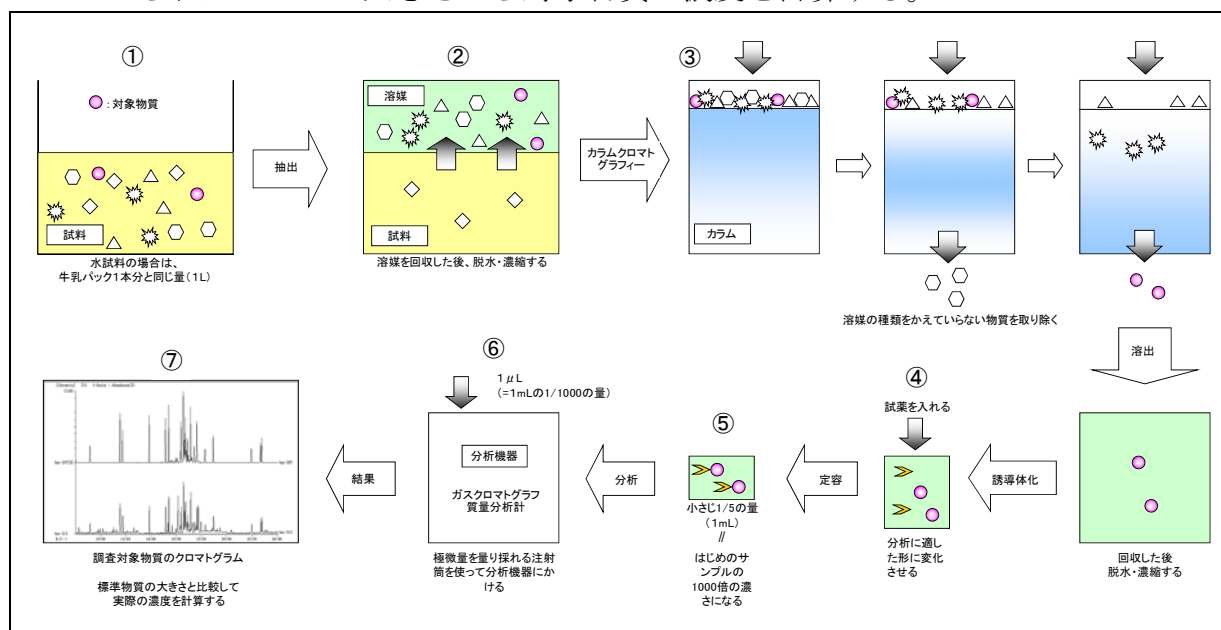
①

: 対象物質

試料

水試料の場合は、牛乳パック1本分と同じ量（1L）

抽出

②

溶媒

試料

溶媒を回収した後、脱水・濃縮する

カラムクロマトグラフィー

③

カラム

溶媒の種類をかえていらない物質を取り除く

溶出

回収した後
脱水・濃縮する

誘導体化

④

試薬を入れる

分析に適した形に変化させる

定容

⑤

小さじ1/5の量（1mL）
//
はじめのサンプルの1000倍の濃さになる

分析

⑥

1$\mu$L
（=1mLの1/1000の量）

分析機器

ガスクロマトグラフ質量分析計

極微量を量り採れる注射筒を使って分析機器にかける

結果

⑦

調査対象物質のクロマトグラム

標準物質の大きさと比較して実際の濃度を計算する